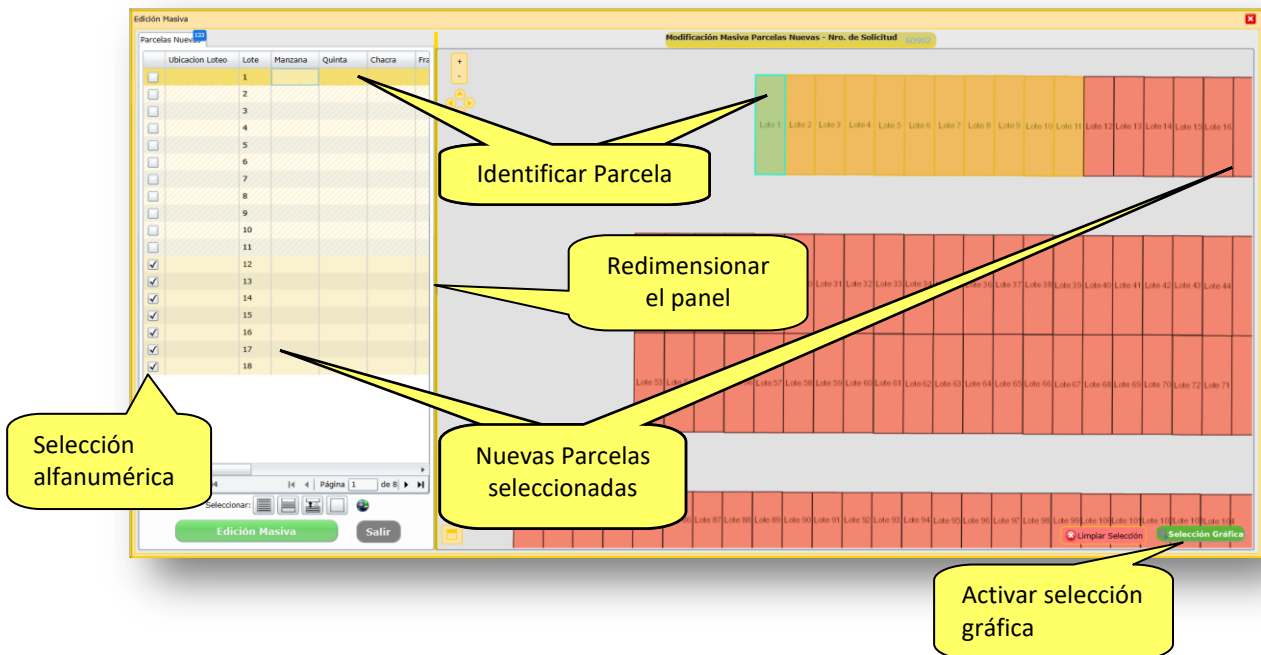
Edición Masiva

Parcelas Nuevas 133

| | Ubicacion Loteo | Lote | Manzana | Quinta | Chacra | Fra |
|---|---|---|---|---|---|---|
| ☐ | | 1 | | | | |
| ☐ | | 2 | | | | |
| ☐ | | 3 | | | | |
| ☐ | | 4 | | | | |
| ☐ | | 5 | | | | |
| ☐ | | 6 | | | | |
| ☐ | | 7 | | | | |
| ☐ | | 8 | | | | |
| ☐ | | 9 | | | | |
| ☐ | | 10 | | | | |
| ☐ | | 11 | | | | |
| ☑ | | 12 | | | | |
| ☑ | | 13 | | | | |
| ☑ | | 14 | | | | |
| ☑ | | 15 | | | | |
| ☑ | | 16 | | | | |
| ☑ | | 17 | | | | |
| ☑ | | 18 | | | | |

4 Página 1 de 8

Seleccionar:

Edición Masiva

Salir

Modificación Masiva Parcelas Nuevas - Nro. de Solicitud 60902

+
-

Lote 1 Lote 2 Lote 3 Lote 4 Lote 5 Lote 6 Lote 7 Lote 8 Lote 9 Lote 10 Lote 11 Lote 12 Lote 13 Lote 14 Lote 15 Lote 16

Lote 31 Lote 32 Lote 33 Lote 36 Lote 37 Lote 38 Lote 39 Lote 40 Lote 41 Lote 42 Lote 43 Lote 44

Lote 53 Lote 57 Lote 58 Lote 59 Lote 60 Lote 61 Lote 62 Lote 63 Lote 64 Lote 65 Lote 66 Lote 67 Lote 68 Lote 69 Lote 70 Lote 72 Lote 71

Lote 86 Lote 87 Lote 88 Lote 89 Lote 90 Lote 91 Lote 92 Lote 93 Lote 94 Lote 95 Lote 96 Lote 97 Lote 98 Lote 99 Lote 100 Lote 101 Lote 102 Lote 103 Lote 104

Limpiar Selección

Selección Gráfica

Identificar Parcela

Redimensionar el panel

Selección alfanumérica

Nuevas Parcelas seleccionadas

Activar selección gráfica